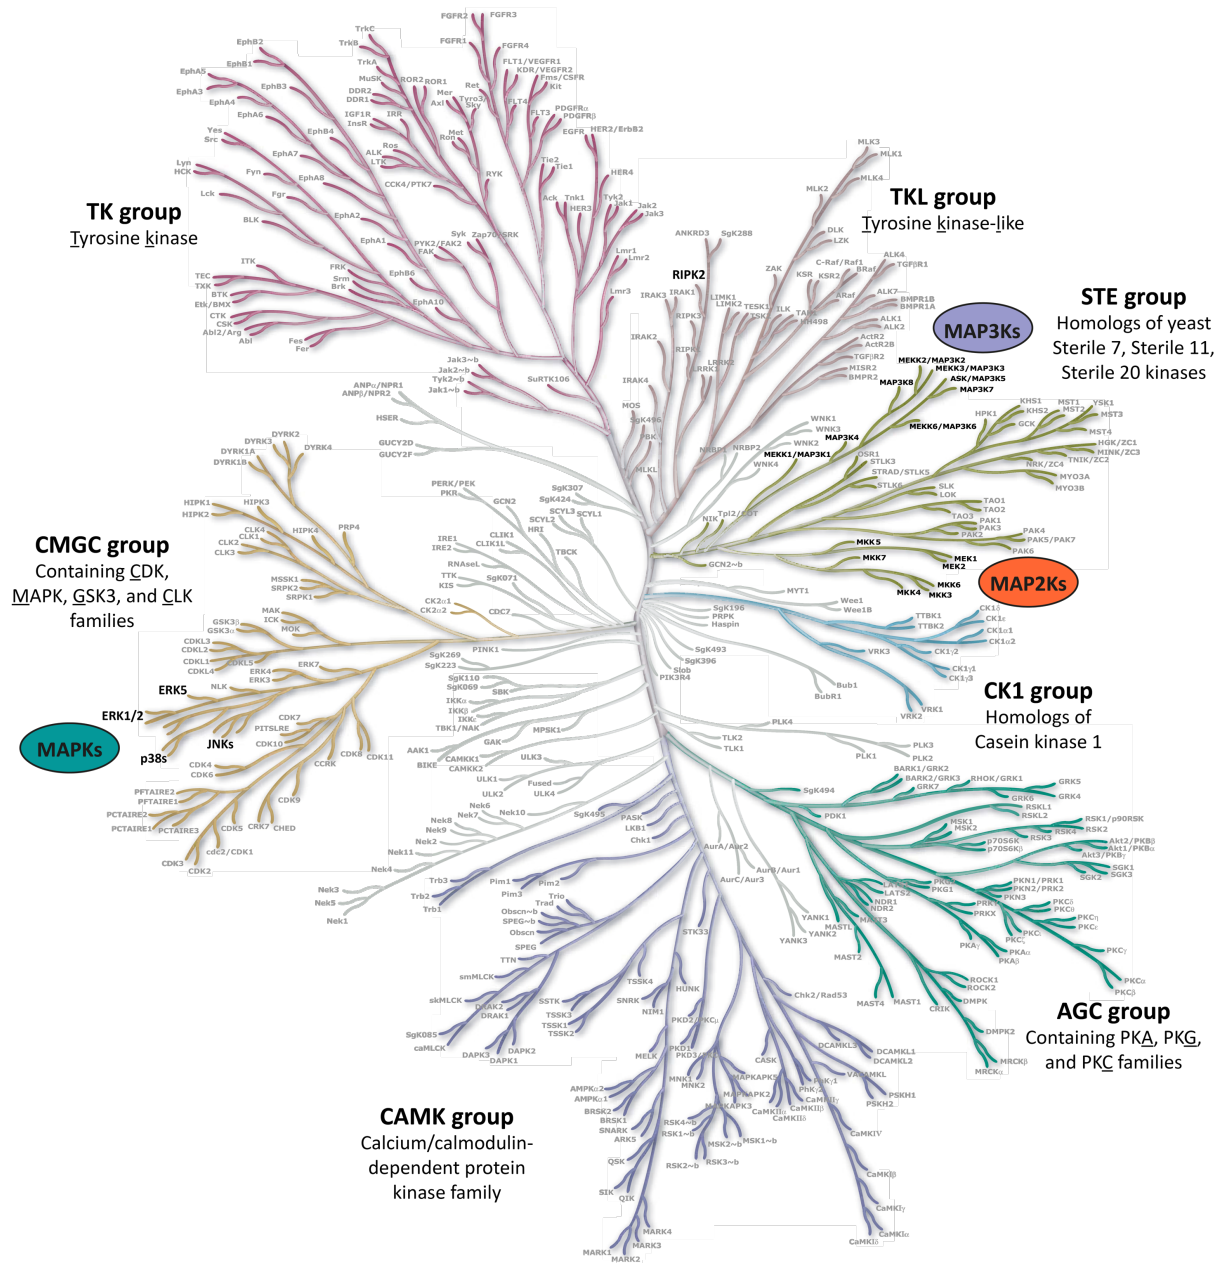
TK group
Tyrosine kinase

TKL group
Tyrosine kinase-like

STE group
Homologs of yeast Sterile 7, Sterile 11, Sterile 20 kinases

MAP3Ks

MEKK2/MAP3K2
MEKK3/MAP3K3
ASK/MAP3K5
MAP3K7
MAP3K8
MEKK6/MAP3K6
MAP3K4
MEKK1/MAP3K1

RIPK2

CMGC group
Containing CDK, MAPK, GSK3, and CLK families

ERK5
ERK1/2
MAPKs
p38s
JNKs

MKK5
MKK7
MEK1
MEK2
MKK6
MKK4
MKK3

MAP2Ks

CK1 group
Homologs of Casein kinase 1

AGC group
Containing PKA, PKG, and PKC families

CAMK group
Calcium/calmodulin-dependent protein kinase family

FGFR2 FGFR3 FGFR1 FGFR4 FLT1/VEGFR1 KDR/VEGFR2 Fms/CSFR Kit FLT4 FLT3 PDGFRα PDGFRβ HER2/ErbB2 EGFR HER4 HER3 TrkC TrkB TrkA MuSK ROR2 ROR1 DDR2 DDR1 Ret Mer Axl Tyro3 Sky IGF1R InsR IRR Met Ron Ros ALK LTK RYK CCK4/PTK7 Tie2 Tie1 Ack Tnk1 Tyk2 Jak1 Jak2 Jak3 Lmr1 Lmr2 Lmr3 EphB2 EphB1 EphA5 EphA3 EphA4 EphB3 EphA6 EphB4 EphA7 EphA8 EphA2 EphA1 EphB6 EphA10 Yes Src Fyn Fgr Lyn HCK Lck BLK Syk Zap70 PYK2/FAK2 FAK ITK TEC TXK BTK Etk/BMX CTK CSK Abl2/Arg Abl FRK Srm Brk Fes Fer Jak3~b Jak2~b Tyk2~b Jak1~b SuRTK106

MLK3 MLK1 MLK4 MLK2 DLK LZK ANKRD3 SgK288 ZAK KSR KSR2 C-Raf/Raf1 BRaf ARaf ALK4 TGFβR1 ALK7 BMPR1B BMPR1A ALK1 ALK2 ActR2 ActR2B TGFβR2 MISR2 BMPR2 IRAK3 IRAK1 LIMK1 LIMK2 TESK1 TESK2 ILK TAK1 HH498 RIPK3 IRAK2 RIPK1 LRRK2 LRRK1 IRAK4 MOS SgK496 PBK MLKL NRBP1 NRBP2

HPK1 KHS1 KHS2 MST1 MST2 YSK1 MST3 MST4 GCK HGK/ZC1 MINK/ZC3 TNIK/ZC2 NRK/ZC4 MYO3A MYO3B WNK1 WNK3 WNK2 WNK4 OSR1 STLK3 STRAD/STLK5 STLK6 SLK LOK TAO1 TAO2 TAO3 PAK1 PAK3 PAK2 PAK4 PAK5/PAK7 PAK6 NIK Tpl2/COT GCN2~b

ANPα/NPR1 ANPβ/NPR2 HSER GUCY2D GUCY2F PERK/PEK PKR GCN2 SgK307 SgK424 SCYL3 SCYL1 SCYL2 HRI TBCK IRE1 IRE2 CLIK1 CLIK1L RNAseL TTK KIS SgK071 CK2α1 CK2α2 CDC7 PINK1 SgK269 SgK223 SgK110 SgK069 SBK IKKα IKKβ IKKε TBK1/NAK MPSK1 GAK AAK1 BIKE CAMKK1 CAMKK2 ULK3 ULK1 ULK2 Fused ULK4 Nek6 Nek7 Nek10 Nek8 Nek9 Nek2 Nek11 Nek4 Nek3 Nek5 Nek1 SgK495 PASK LKB1 Chk1

DYRK2 DYRK3 DYRK1A DYRK1B DYRK4 HIPK1 HIPK2 HIPK3 HIPK4 PRP4 CLK4 CLK1 CLK2 CLK3 MSSK1 SRPK2 SRPK1 GSK3β GSK3α MAK ICK MOK CDKL3 CDKL2 CDKL1 CDKL4 CDKL5 ERK4 ERK3 ERK7 NLK CDK7 PITSLRE CDK10 CDK8 CDK11 CCRK CDK4 CDK6 CDK9 PFTAIRE2 PFTAIRE1 PCTAIRE2 PCTAIRE1 PCTAIRE3 CDK5 CRK7 CHED cdc2/CDK1 CDK3 CDK2

MYT1 Wee1 Wee1B SgK196 PRPK Haspin SgK493 SgK396 Slob PIK3R4 TTBK1 TTBK2 CK1δ CK1ε CK1α1 CK1α2 CK1γ2 VRK3 CK1γ1 CK1γ3 Bub1 BubR1 VRK1 VRK2

PLK4 TLK2 TLK1 PLK3 PLK1 PLK2 SgK494 BARK1/GRK2 BARK2/GRK3 GRK7 RHOK/GRK1 GRK5 GRK4 GRK6 RSKL1 RSKL2 PDK1 MSK1 MSK2 RSK3 RSK4 RSK2 RSK1/p90RSK p70S6K p70S6Kβ Akt2/PKBβ Akt1/PKBα Akt3/PKBγ SGK1 SGK2 SGK3 LATS1 LATS2 PKG2 PKG1 NDR1 NDR2 PKN1/PRK1 PKN2/PRK2 PKN3 PRKY PRKX PKCδ PKCθ PKCη PKCε PKCι PKCζ MASTL MAST3 MAST2 PKAγ PKAα PKAβ PKCγ PKCα PKCβ ROCK1 ROCK2 DMPK MAST4 MAST1 CRIK DMPK2 MRCKβ MRCKα

AurA/Aur2 AurB/Aur1 AurC/Aur3 YANK1 YANK2 YANK3 Trb3 Trb2 Trb1 Pim1 Pim2 Pim3 Trio Trad Obscn~b SPEG~b Obscn SPEG TTN STK33 smMLCK skMLCK DRAK2 DRAK1 SSTK TSSK4 SNRK HUNK NIM1 TSSK3 TSSK1 TSSK2 PKD2/PKCμ PKD1 PKD3 Chk2/Rad53 SgK085 caMLCK DAPK3 DAPK2 DAPK1 MELK MNK1 MNK2 MAPKAPK5 MAPKAPK2 MAPKAPK3 CASK DCAMKL3 DCAMKL1 DCAMKL2 VACAMKL PSKH1 PSKH2 PhKγ1 PhKγ2 CaMKIIα CaMKIIγ CaMKIIβ CaMKIIδ AMPKα2 AMPKα1 BRSK2 BRSK1 SNARK ARK5 RSK4~b RSK1~b MSK2~b MSK1~b RSK2~b RSK3~b QSK SIK QIK MARK4 MARK1 MARK3 MARK2 CaMKIV CaMKIβ CaMKIγ CaMKIα CaMKIδ